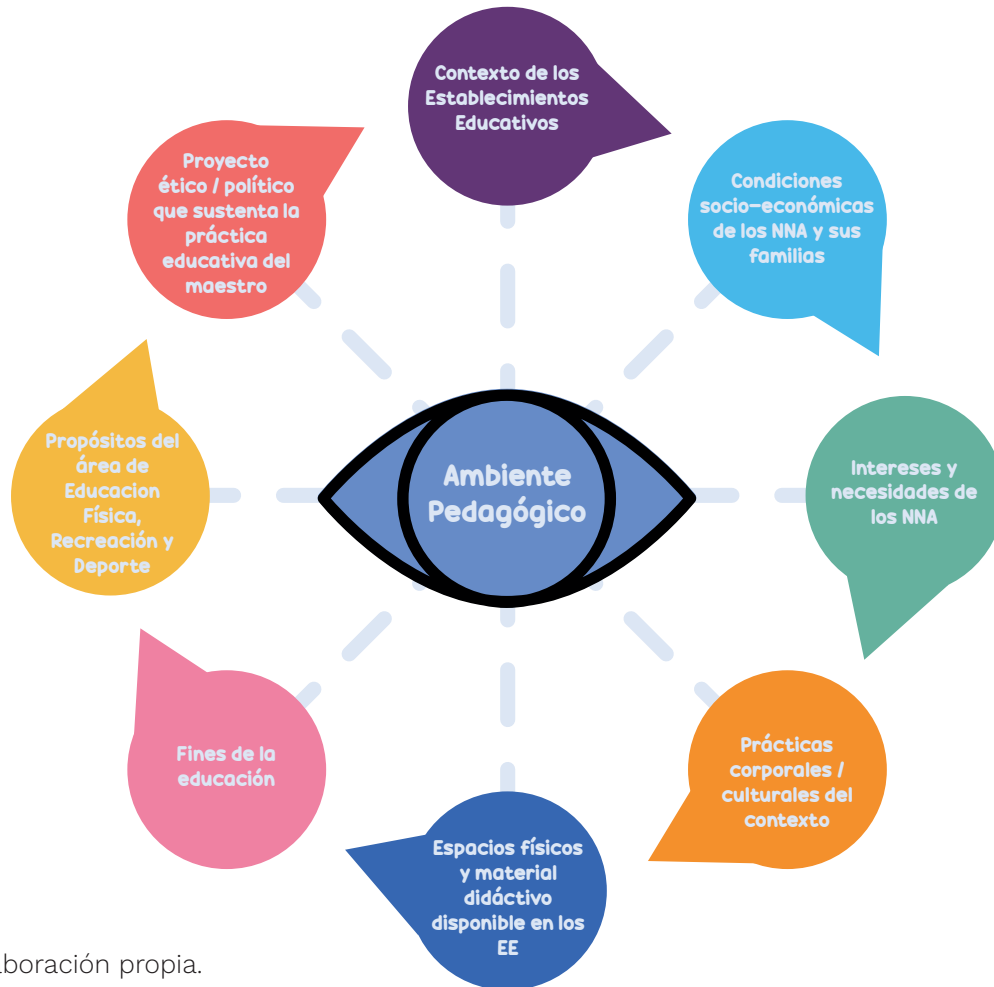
Contexto de los Establecimientos Educativos

Condiciones socio-económicas de los NNA y sus familias

Intereses y necesidades de los NNA

Prácticas corporales / culturales del contexto

Espacios físicos y material didáctivo disponible en los EE

Fines de la educación

Propósitos del área de Educacion Física, Recreación y Deporte

Proyecto ético / político que sustenta la práctica educativa del maestro

Ambiente Pedagógico

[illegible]aboración propia.